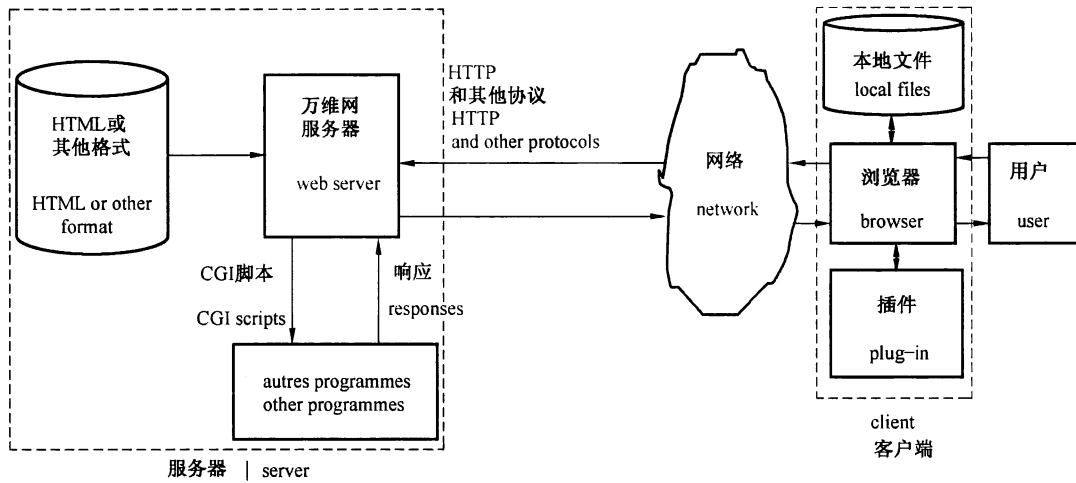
HTML或
其他格式

HTML or other format

万维网
服务器

web server

HTTP
和其他协议
HTTP
and other protocols

CGI脚本

CGI scripts

响应

responses

autres programmes
other programmes

服务器 | server

网络

network

本地文件
local files

浏览器

browser

用户

user

插件

plug-in

client
客户端